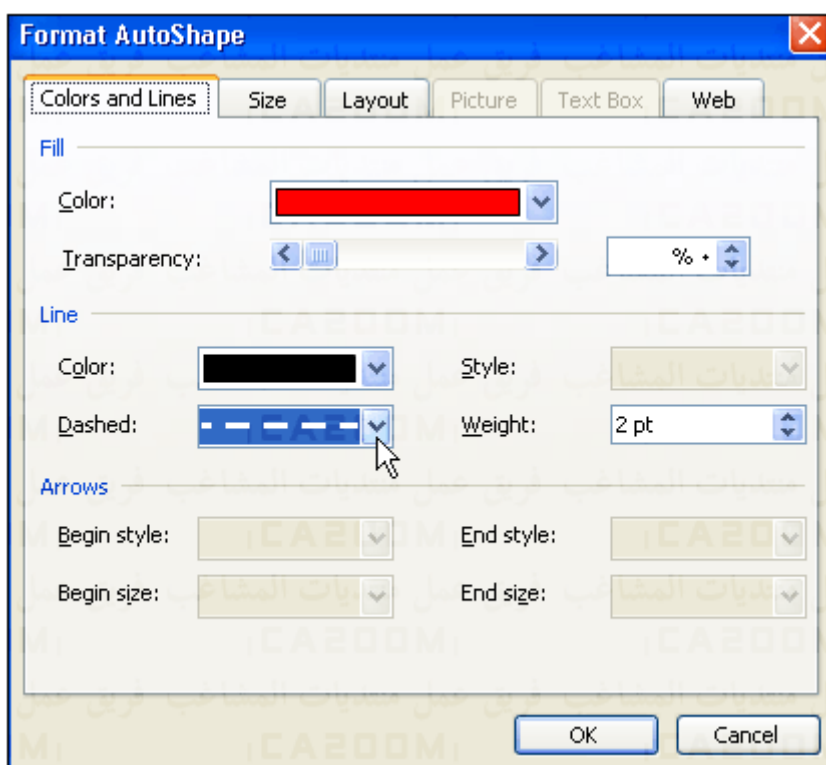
Format AutoShape

Colors and Lines | Size | Layout | Picture | Text Box | Web

Fill

Color:

Transparency:

% ٠

Line

Color:

Style:

Dashed:

Weight: 2 pt

Arrows

Begin style:

End style:

Begin size:

End size:

OK

Cancel

منتديات المشاغب فريق عمل
CA200M